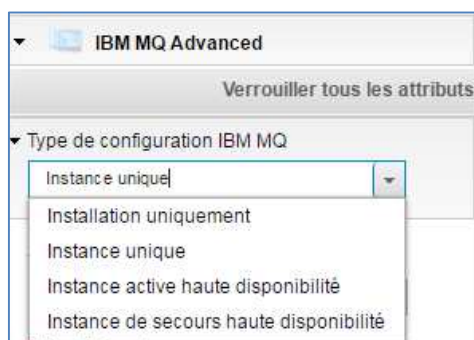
IBM MQ Advanced

Verrouiller tous les attributs

Type de configuration IBM MQ

Instance unique

Installation uniquement

Instance unique

Instance active haute disponibilité

Instance de secours haute disponibilité